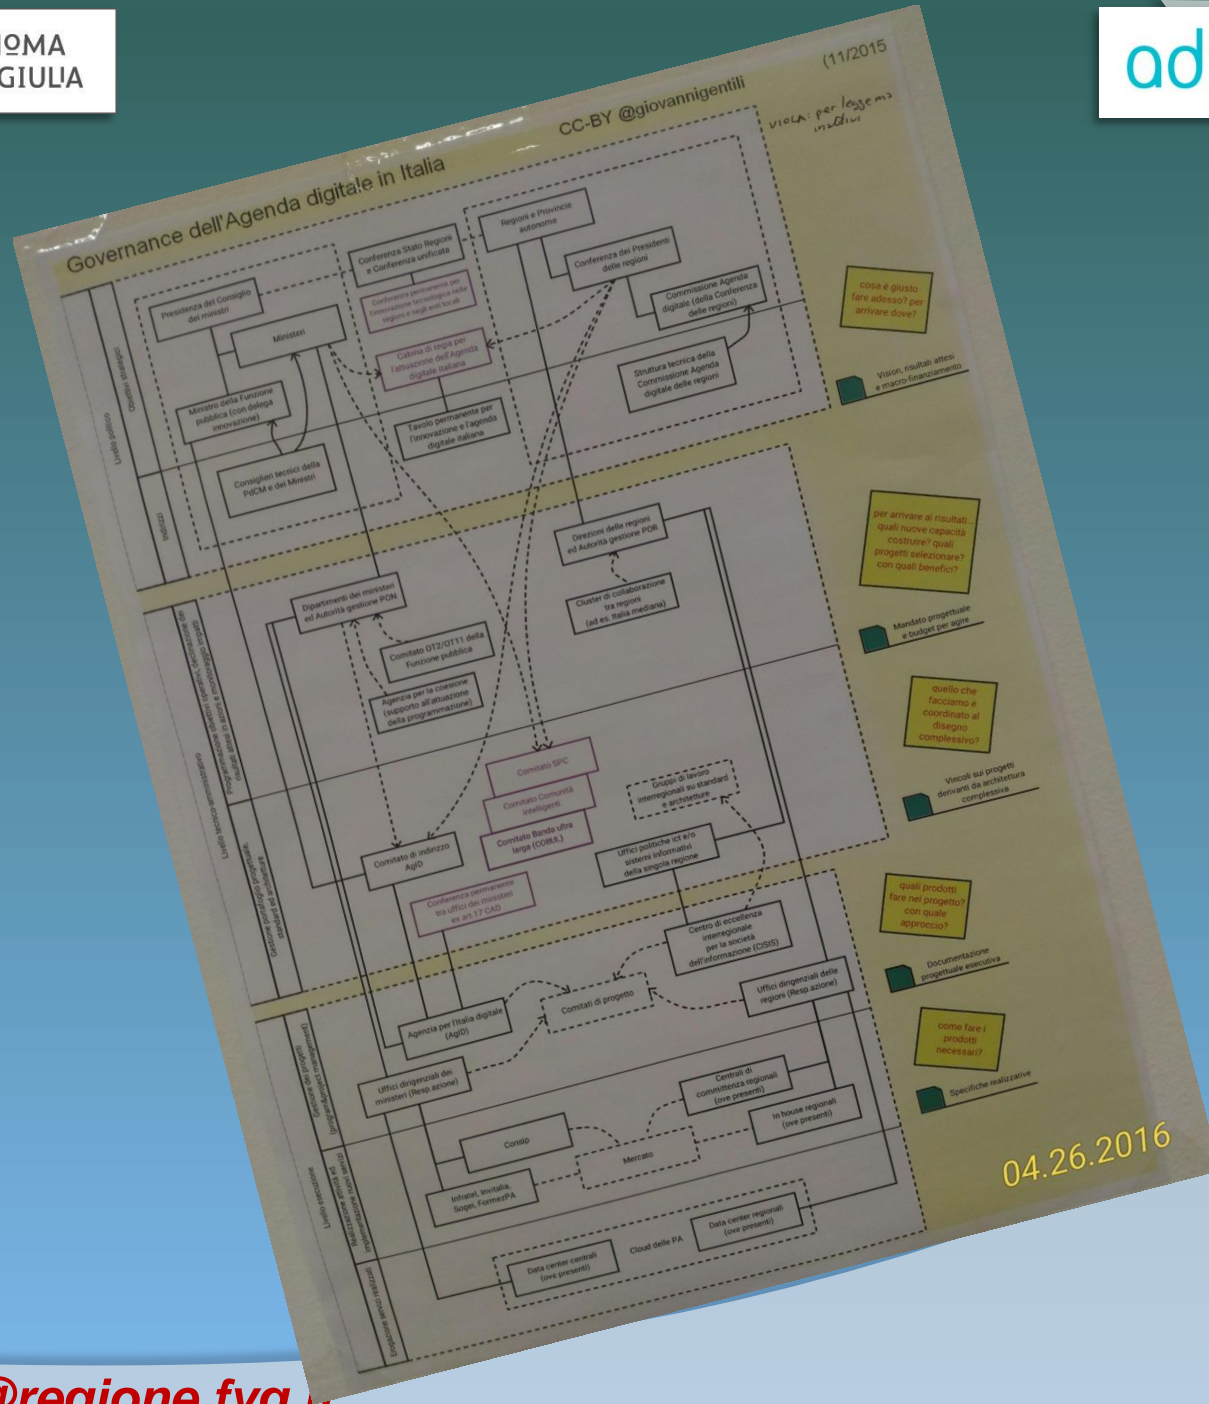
OMA
GIULIA

ad

(11/2015

CC-BY @giovannigentili

VIOLA: per legge ma inattivi

Governance dell'Agenda digitale in Italia

Livello politico

Obiettivi strategici

Indirizzi

Livello tecnico-amministrativo

Programmazione obiettivi operativi, determinazione dei risultati attesi e azioni e monitoraggio impatti

Gestione portafoglio progettuale, standard ed architetture

Livello esecuzione

Gestione dei progetti (program/project management)

Realizzazione attività ed implementazione nuovi servizi

Erogazione servizi realizzati

Presidenza del Consiglio dei ministri

Ministeri

Ministro della Funzione pubblica (con delega innovazione)

Consiglieri tecnici della PdCM e dei Ministri

Conferenza Stato Regioni e Conferenza unificata

Conferenza permanente per l'innovazione tecnologica nelle regioni e negli enti locali

Cabina di regia per l'attuazione dell'Agenda digitale italiana

Tavolo permanente per l'innovazione e l'agenda digitale italiana

Regioni e Provincie autonome

Conferenza dei Presidenti delle regioni

Commissione Agenda digitale (della Conferenza delle regioni)

Struttura tecnica della Commissione Agenda digitale delle regioni

cosa è giusto fare adesso? per arrivare dove?

Vision, risultati attesi e macro-finanziamento

Direzioni delle regioni ed Autorità gestione POR

Cluster di collaborazione tra regioni (ad es. Italia mediana)

Dipartimenti dei ministeri ed Autorità gestione PON

Comitato OT2/OT11 della Funzione pubblica

Agenzia per la coesione (supporto all'attuazione della programmazione)

per arrivare ai risultati... quali nuove capacità costruire? quali progetti selezionare? con quali benefici?

Mandato progettuale e budget per agire

quello che facciamo è coordinato al disegno complessivo?

Comitato SPC

Comitato Comunità intelligenti

Comitato Banda ultra larga (COBUL)

Gruppi di lavoro interregionali su standard e architetture

Uffici politiche ict e/o sistemi informativi della singola regione

Comitato di indirizzo AgID

Conferenza permanente tra uffici dei ministeri ex art.17 CAD

Vincoli sui progetti derivanti da architettura complessiva

quali prodotti fare nel progetto? con quale approccio?

Centro di eccellenza interregionale per la società dell'informazione (CISIS)

Documentazione progettuale esecutiva

Agenzia per l'Italia digitale (AgID)

Comitati di progetto

Uffici dirigenziali delle regioni (Resp azione)

Uffici dirigenziali dei ministeri (Resp azione)

come fare i prodotti necessari?

Centrali di committenza regionali (ove presenti)

In house regionali (ove presenti)

Specifiche realizzative

Consip

Mercato

Infratel, Invitalia, Sogei, FormezPA

Data center centrali (ove presenti)

Cloud delle PA

Data center regionali (ove presenti)

04.26.2016

@regione fvg